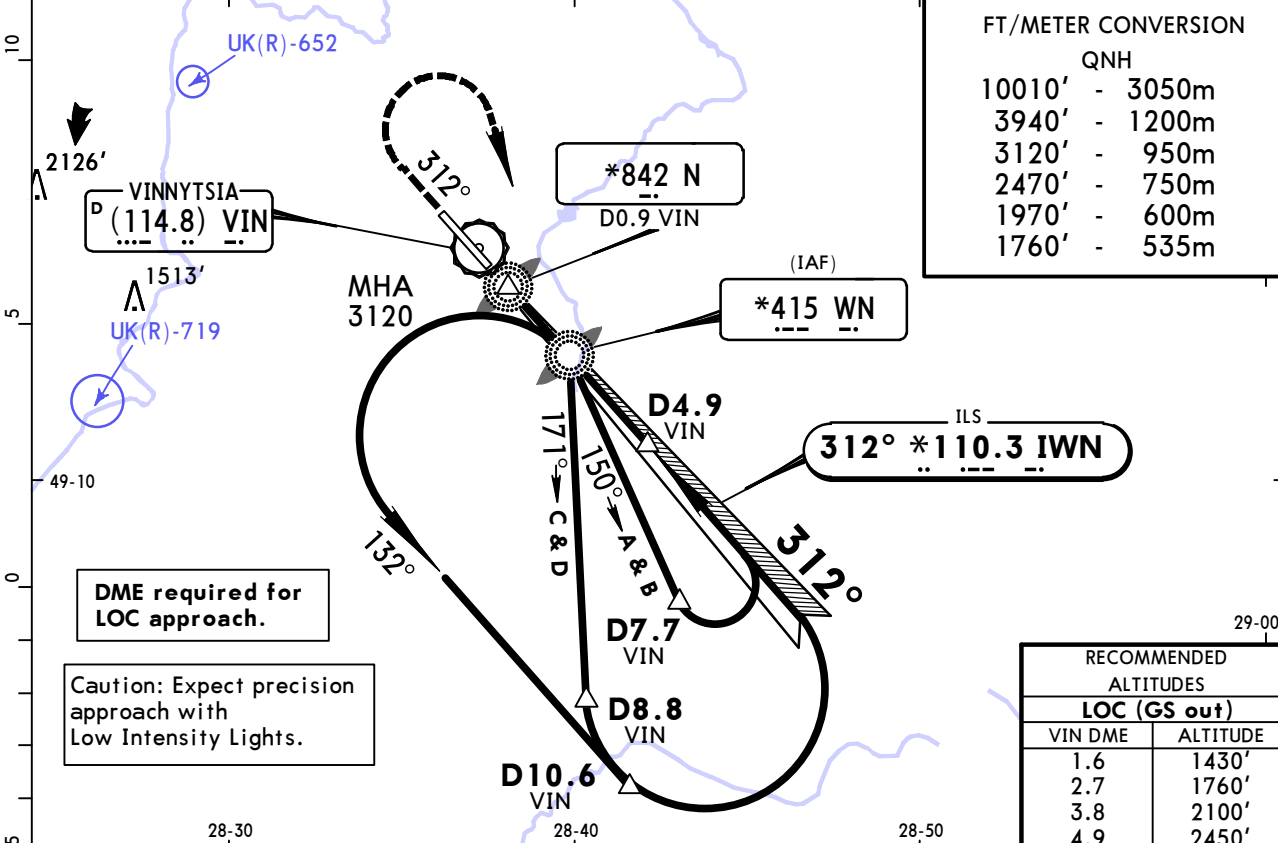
10
UK(R)-652
2126'
VINNYTSIA
D (114.8) VIN
1513'
UK(R)-719
5
49-10
0
312°
*842 N
D0.9 VIN
MHA
3120
(IAF)
*415 WN
FT/METER CONVERSION
QNH
10010' - 3050m
3940' - 1200m
3120' - 950m
2470' - 750m
1970' - 600m
1760' - 535m
D4.9
VIN
ILS
312° *110.3 IWN
171°
C & D
150°
A & B
312°
132°
DME required for LOC approach.
D7.7
VIN
29-00
Caution: Expect precision approach with Low Intensity Lights.
D8.8
VIN
D10.6
VIN
RECOMMENDED ALTITUDES
LOC (GS out)

| VIN DME | ALTITUDE |
|---|---|
| 1.6 | 1430' |
| 2.7 | 1760' |
| 3.8 | 2100' |
| 4.9 | 2450' |

28-30
28-40
28-50